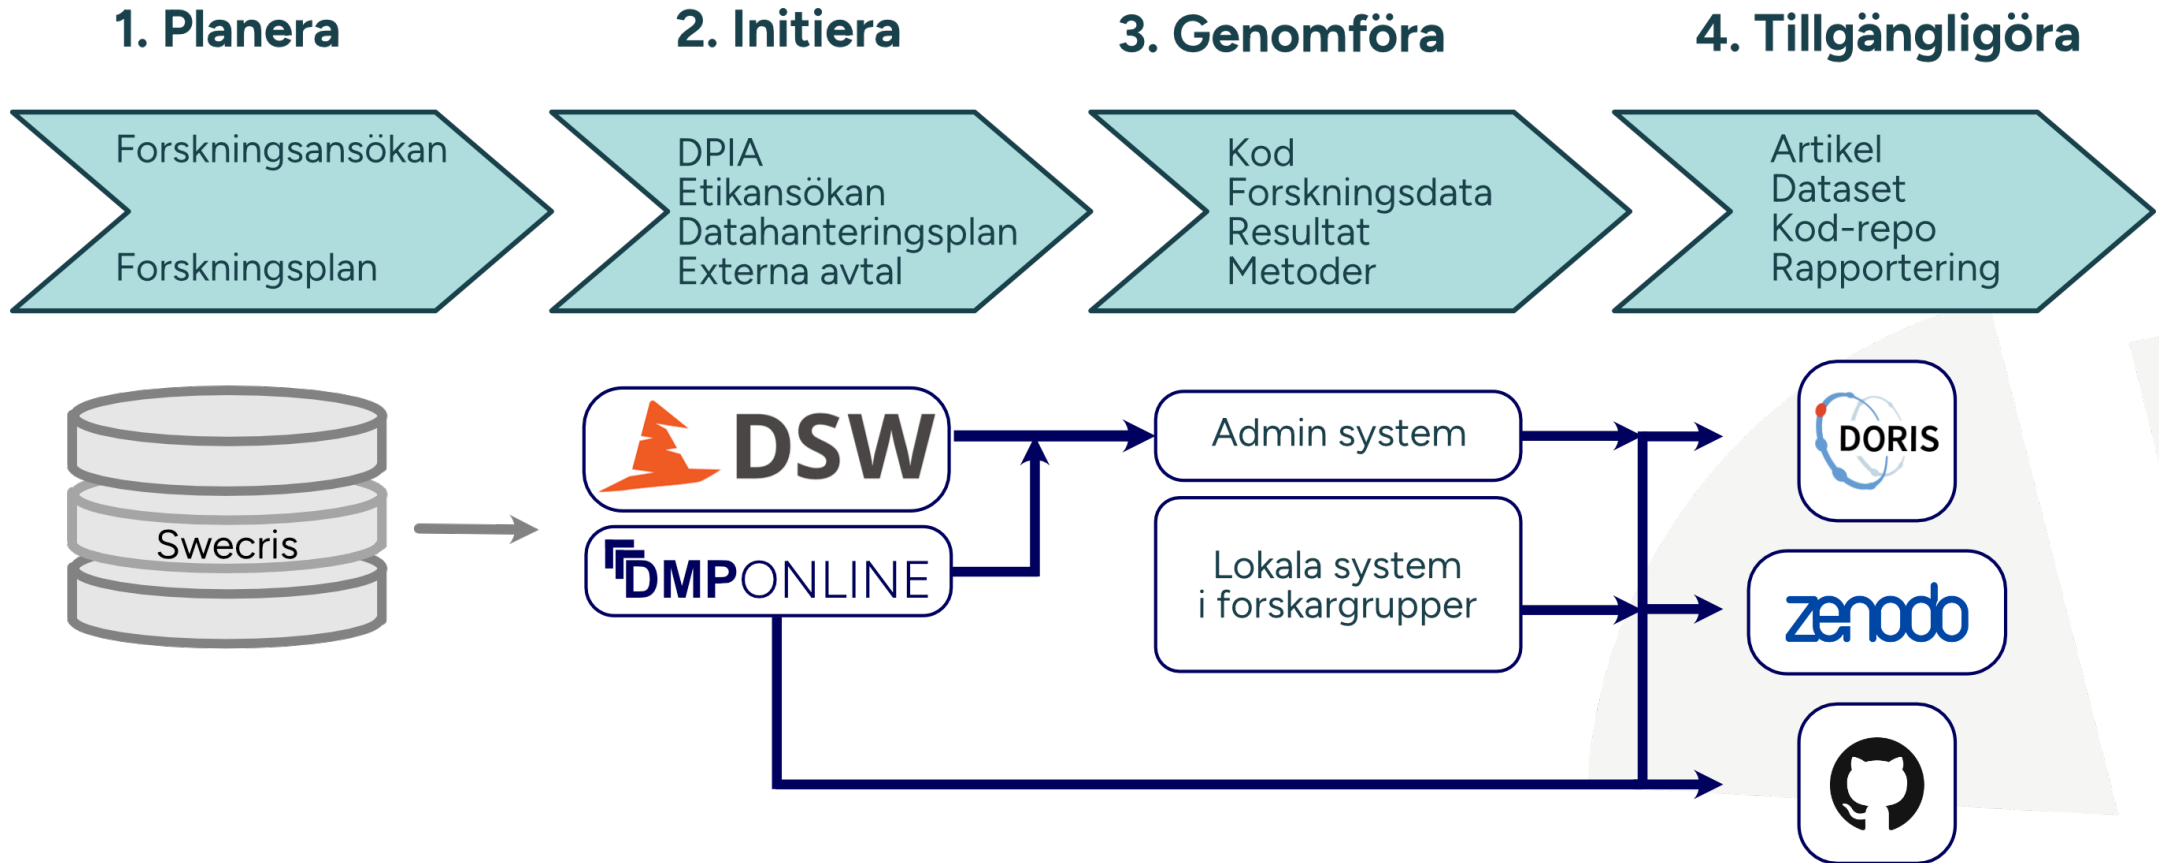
1. Planera

2. Initiera

3. Genomföra

4. Tillgängligöra

Forskningsansökan

Forskningsplan

DPIA
Etikansökan
Datahanteringsplan
Externa avtal

Kod
Forskningsdata
Resultat
Metoder

Artikel
Dataset
Kod-repo
Rapportering

Swecris

DSW

DMPONLINE

Admin system

Lokala system i forskargrupper

DORIS

zenodo